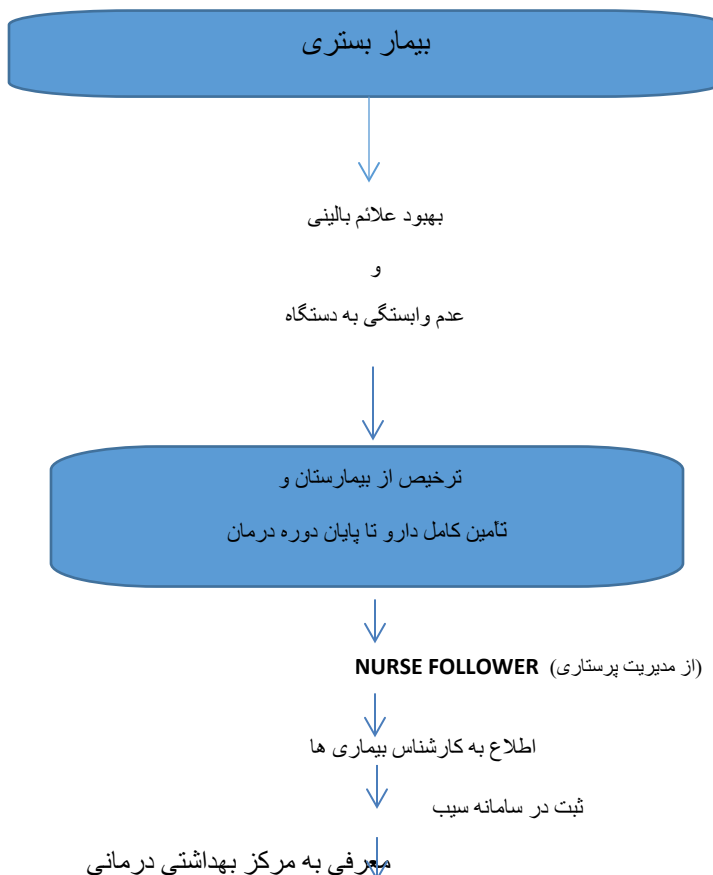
بیمار بستری

بهبود علائم بالینی

و

عدم وابستگی به دستگاه

ترخیص از بیمارستان و

تأمین کامل دارو تا پایان دوره درمان

NURSE FOLLOWER (از مدیریت پرستاری)

اطلاع به کارشناس بیماری ها

ثبت در سامانه سیب

معرفی به مرکز بهداشتی درمانی